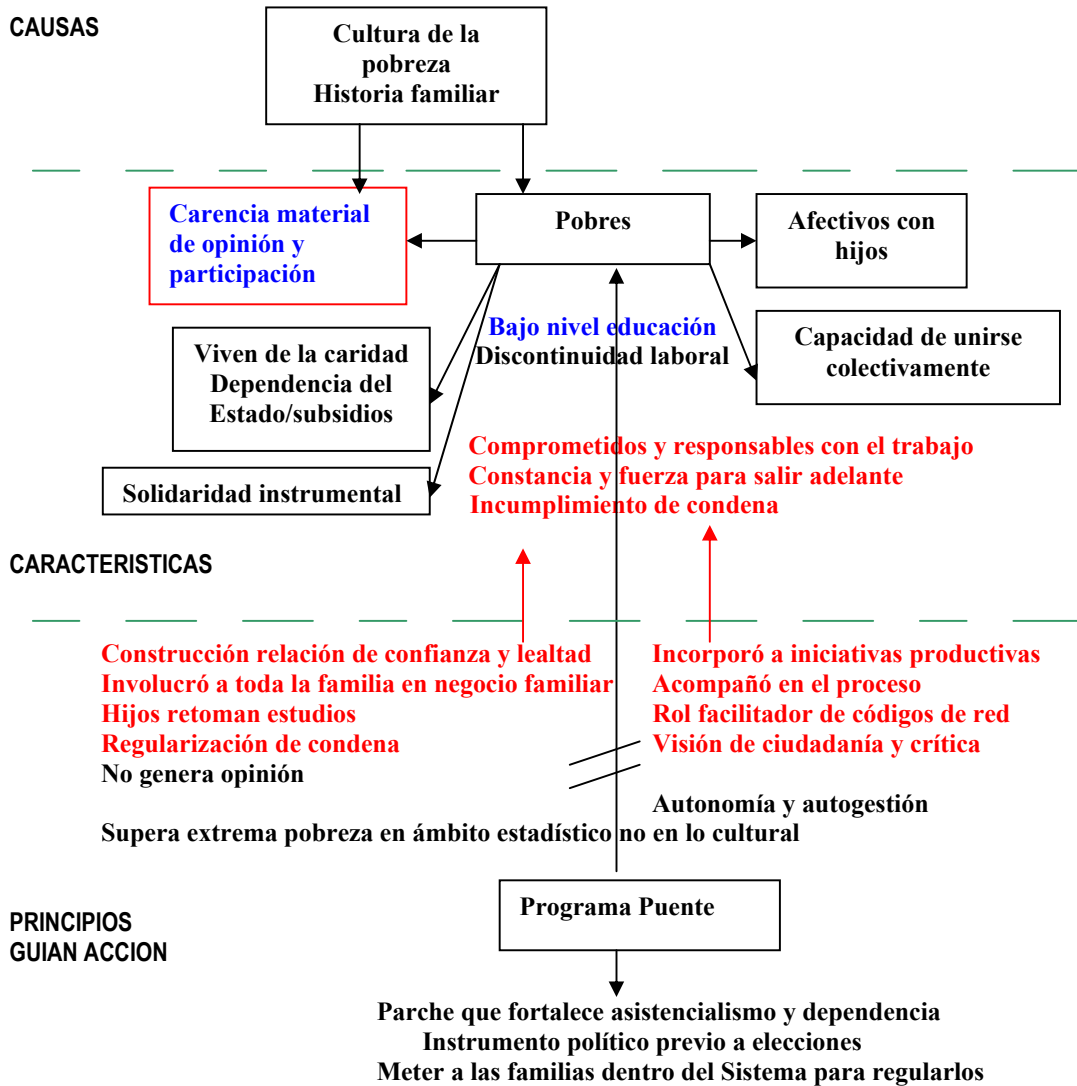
CAUSAS

Cultura de la pobreza
Historia familiar

Carencia material de opinión y participación

Pobres

Afectivos con hijos

Bajo nivel educación
Discontinuidad laboral

Viven de la caridad
Dependencia del Estado/subsidios

Capacidad de unirse colectivamente

Comprometidos y responsables con el trabajo
Constancia y fuerza para salir adelante
Incumplimiento de condena

Solidaridad instrumental

CARACTERISTICAS

Construcción relación de confianza y lealtad
Involucró a toda la familia en negocio familiar
Hijos retoman estudios
Regularización de condena
No genera opinión

Incorporó a iniciativas productivas
Acompañó en el proceso
Rol facilitador de códigos de red
Visión de ciudadanía y crítica

Autonomía y autogestión

Supera extrema pobreza en ámbito estadístico no en lo cultural

PRINCIPIOS GUIAN ACCION

Programa Puente

Parche que fortalece asistencialismo y dependencia
Instrumento político previo a elecciones
Meter a las familias dentro del Sistema para regularlos